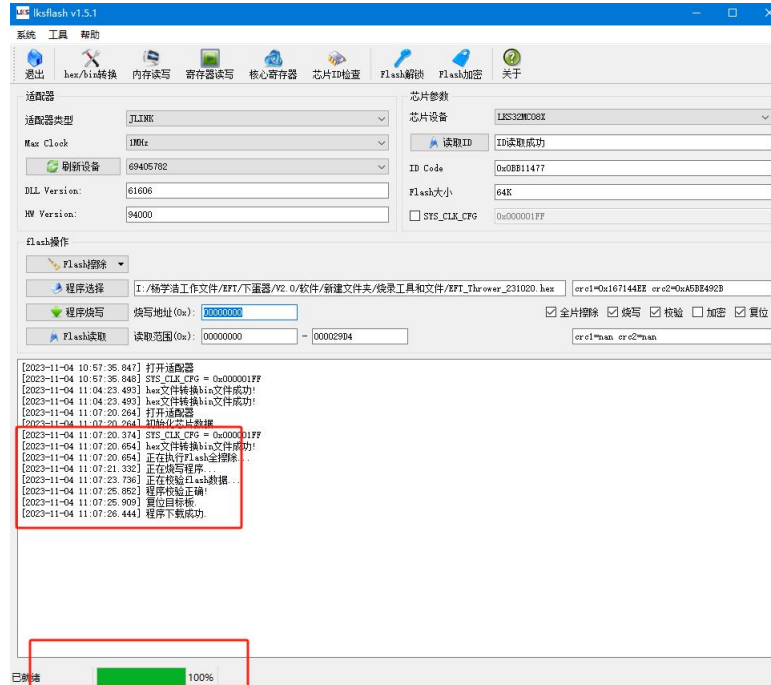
lksflash v1.5.1

系统 工具 帮助

退出 hex/bin转换 内存读写 寄存器读写 核心寄存器 芯片ID检查 Flash解锁 Flash加密 关于

适配器

适配器类型 JLINK

Max Clock 1MHz

刷新设备 69405782

DLL Version: 61606

HW Version: 94000

芯片参数

芯片设备 LKS32MC08X

读取ID ID读取成功

ID Code 0x0BB11477

Flash大小 64K

SYS_CLK_CFG 0x000001FF

flash操作

Flash擦除

程序选择 I:/杨学浩工作文件/EFT/下蛋器/V2.0/软件/新建文件夹/烧录工具和文件/EFT_Thrower_231020.hex crc1=0x167144EE crc2=0xA5BE492B

程序烧写 烧写地址(0x): 00000000

全片擦除 烧写 校验 加密 复位

Flash读取 读取范围(0x): 00000000 - 000029D4 crc1=nan crc2=nan

[2023-11-04 10:57:35.847] 打开适配器
[2023-11-04 10:57:35.848] SYS_CLK_CFG = 0x000001FF
[2023-11-04 11:04:23.493] hex文件转换bin文件成功!
[2023-11-04 11:04:23.493] hex文件转换bin文件成功!
[2023-11-04 11:07:20.264] 打开适配器
[2023-11-04 11:07:20.264] 初始化芯片数据
[2023-11-04 11:07:20.374] SYS_CLK_CFG = 0x000001FF
[2023-11-04 11:07:20.654] hex文件转换bin文件成功!
[2023-11-04 11:07:20.654] 正在执行Flash全擦除...
[2023-11-04 11:07:21.332] 正在烧写程序...
[2023-11-04 11:07:23.736] 正在校验flash数据...
[2023-11-04 11:07:25.852] 程序校验正确!
[2023-11-04 11:07:25.909] 复位目标板
[2023-11-04 11:07:26.444] 程序下载成功.

已就绪 100%